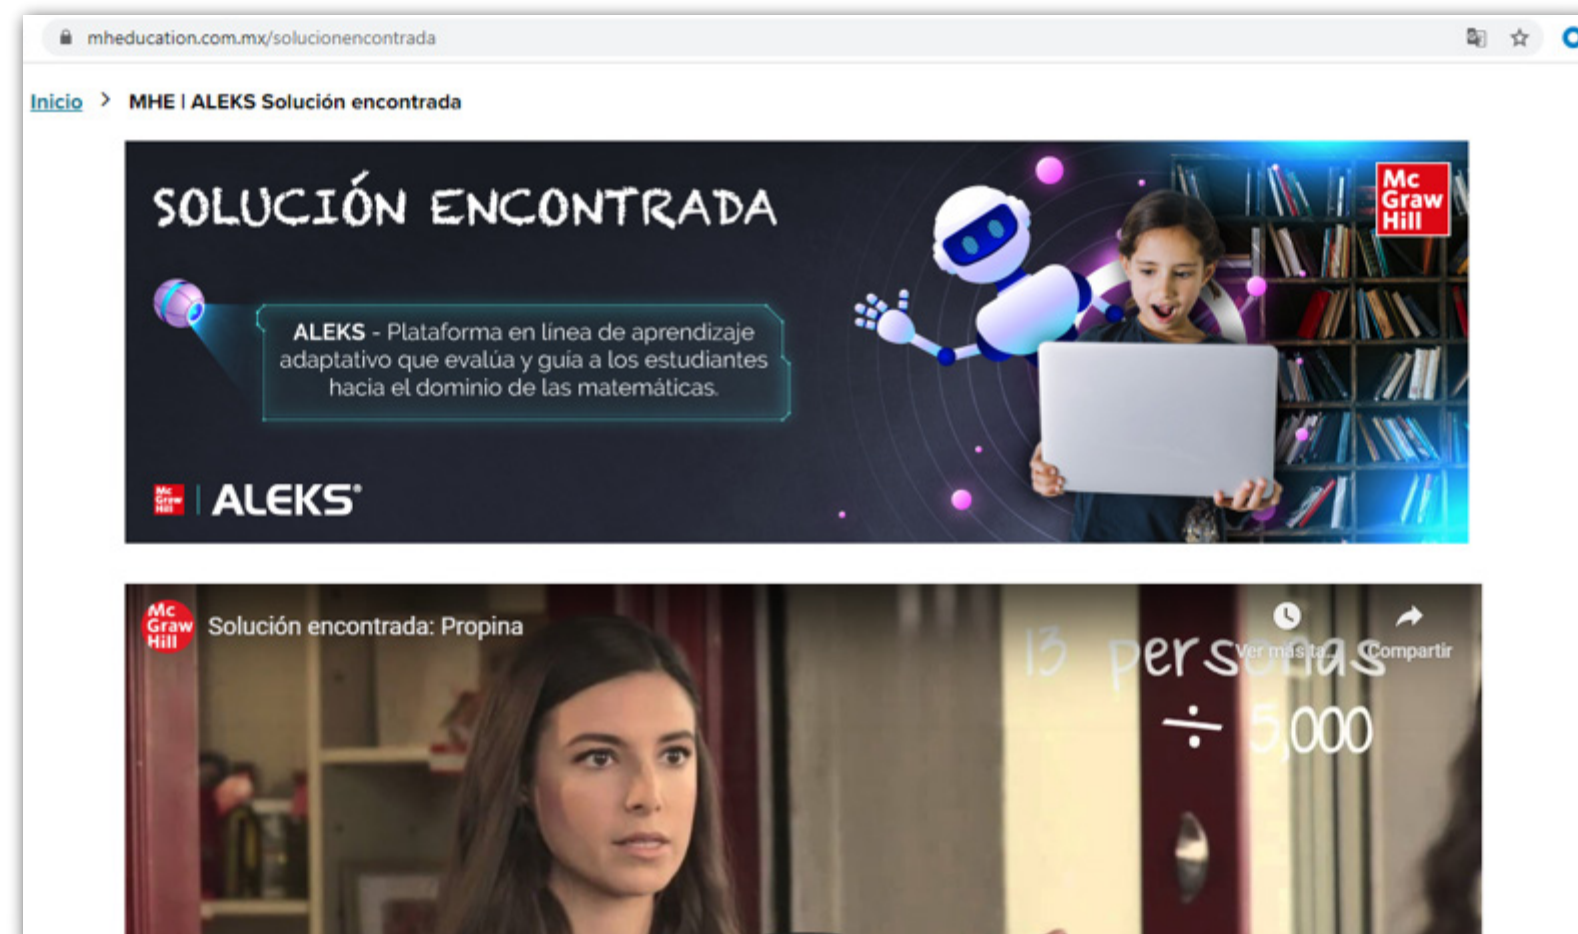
mheducation.com.mx/solucionencontrada

Inicio > MHE | ALEKS Solución encontrada

SOLUCIÓN ENCONTRADA

Mc Graw Hill

ALEKS - Plataforma en línea de aprendizaje adaptativo que evalúa y guía a los estudiantes hacia el dominio de las matemáticas.

Mc Graw Hill | ALEKS®

Mc Graw Hill Solución encontrada: Propina

Ver más ta... Compartir

13 personas

$\div$ 5,000